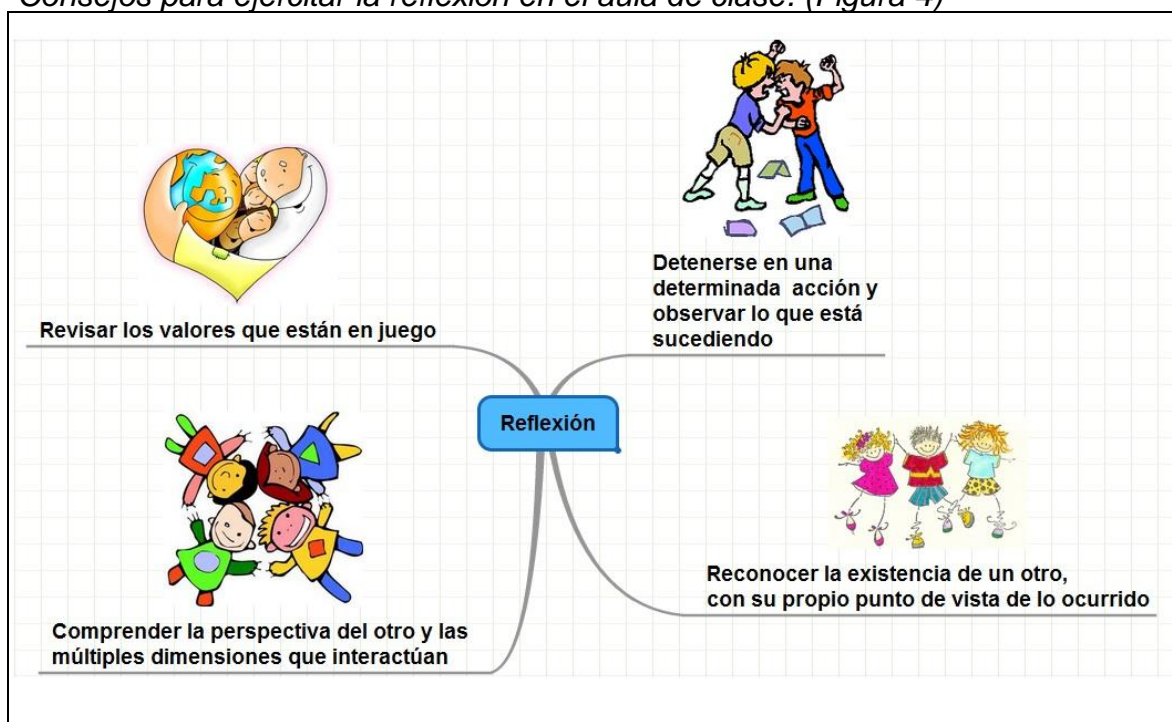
Consejos para ejercitar la reflexión en el aula de clase. (Figura 4)

Revisar los valores que están en juego

Detenerse en una determinada acción y observar lo que está sucediendo

Reflexión

Comprender la perspectiva del otro y las múltiples dimensiones que interactúan

Reconocer la existencia de un otro, con su propio punto de vista de lo ocurrido